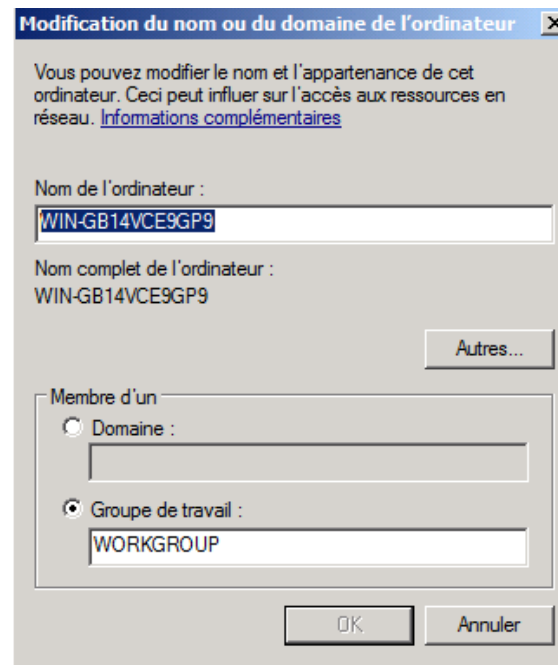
Modification du nom ou du domaine de l'ordinateur ✕

Vous pouvez modifier le nom et l'appartenance de cet ordinateur. Ceci peut influer sur l'accès aux ressources en réseau. Informations complémentaires

Nom de l'ordinateur :
WIN-GB14VCE9GP9

Nom complet de l'ordinateur :
WIN-GB14VCE9GP9

Autres...

Membre d'un
Domaine :

Groupe de travail :
WORKGROUP

OK
Annuler